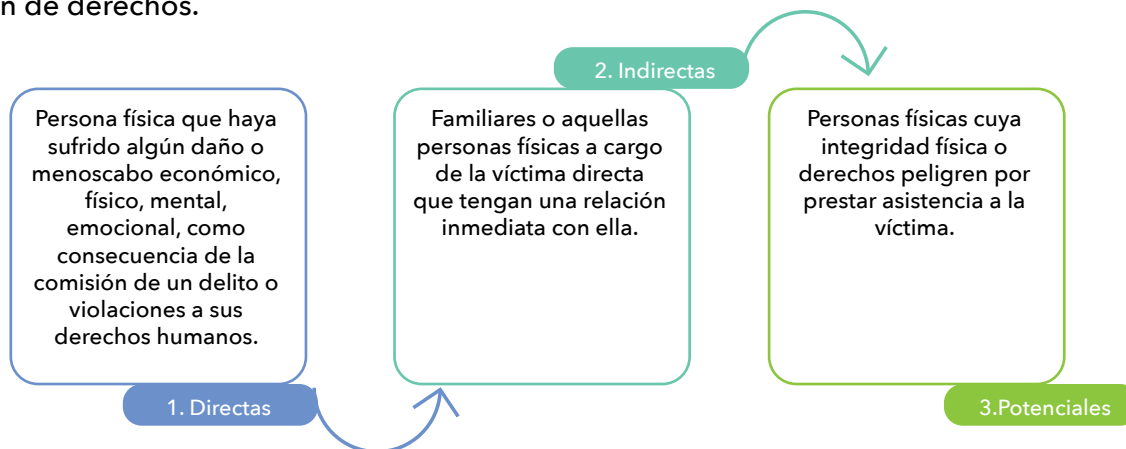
n de derechos.

Persona física que haya sufrido algún daño o menoscabo económico, físico, mental, emocional, como consecuencia de la comisión de un delito o violaciones a sus derechos humanos.

1. Directas

2. Indirectas

Familiares o aquellas personas físicas a cargo de la víctima directa que tengan una relación inmediata con ella.

Personas físicas cuya integridad física o derechos peligren por prestar asistencia a la víctima.

3.Potenciales